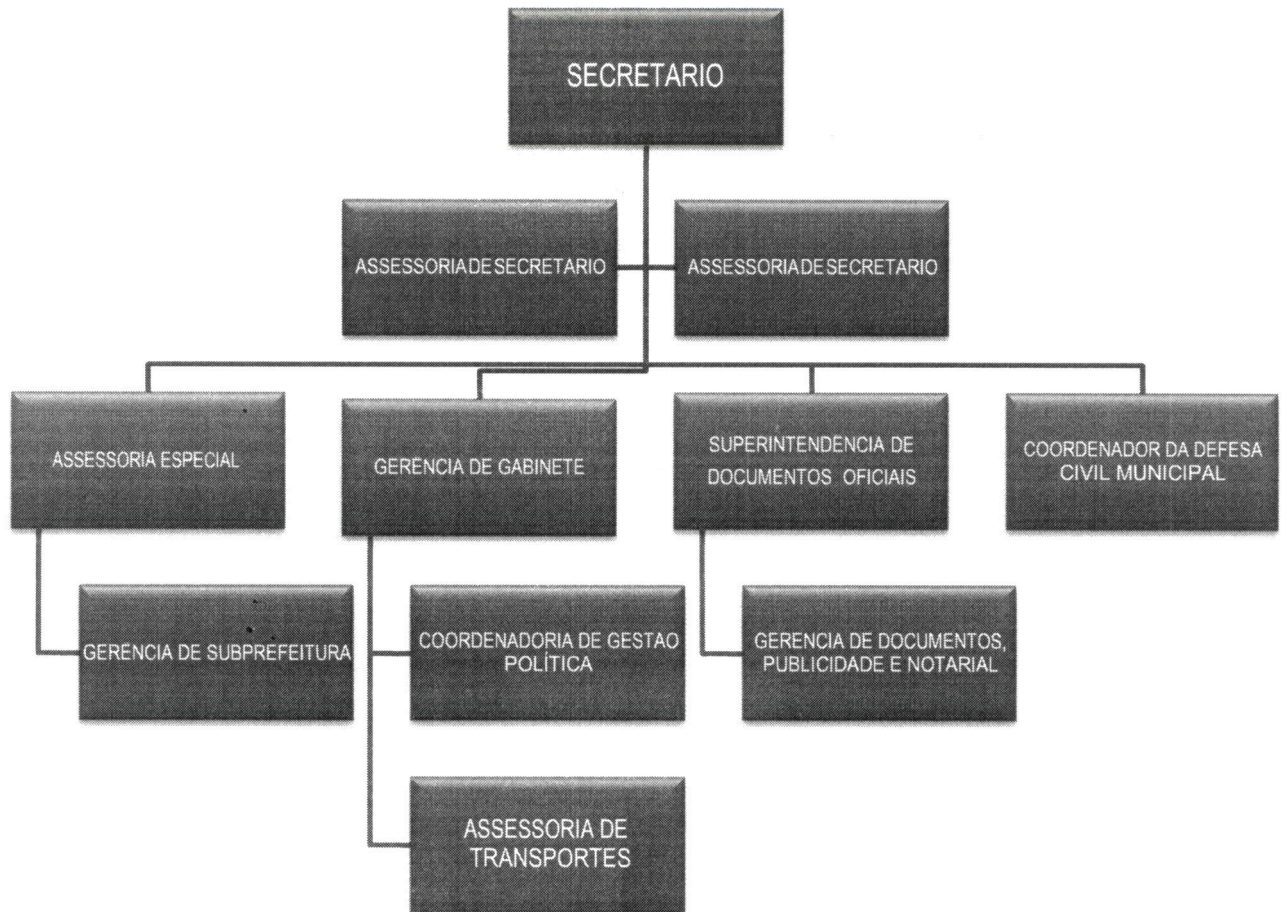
SECRETARIO

ASSESSORIADESECRETARIO

ASSESSORIADESECRETARIO

ASSESSORIA ESPECIAL

GERENCIA DE GABINETE

SUPERINTENDENCIA DE DOCUMENTOS OFICIAIS

COORDENADOR DA DEFESA CIVIL MUNICIPAL

GERENCIA DE SUBPREFEITURA

COORDENADORIA DE GESTAO POLÍTICA

GERENCIA DE DOCUMENTOS, PUBLICIDADE E NOTARIAL

ASSESSORIA DE TRANSPORTES